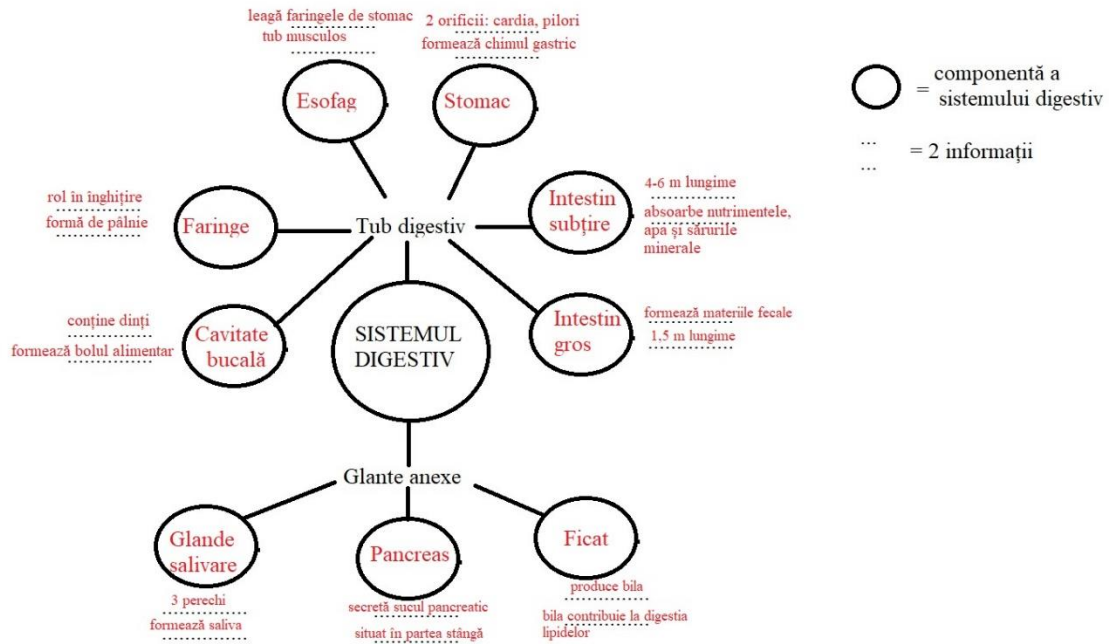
leagă faringele de stomac
tub musculos

2 orificii: cardia, pilori
formează chimul gastric

= componentă a sistemului digestiv

... = 2 informații

Esofag

Stomac

rol în înghițire
formă de pâlnie

Faringe

Tub digestiv

Intestin subțire

4-6 m lungime
absoarbe nutrimentele, apa și sărurile minerale

conține dinți
formează bolul alimentar

Cavitate bucală

SISTEMUL DIGESTIV

Intestin gros

formează materiile fecale
1,5 m lungime

Glante anexe

Glande salivare

Pancreas

Ficat

3 perechi
formează saliva

secretă sucul pancreatic
situat în partea stângă

produce bila
bila contribuie la digestia lipidelor